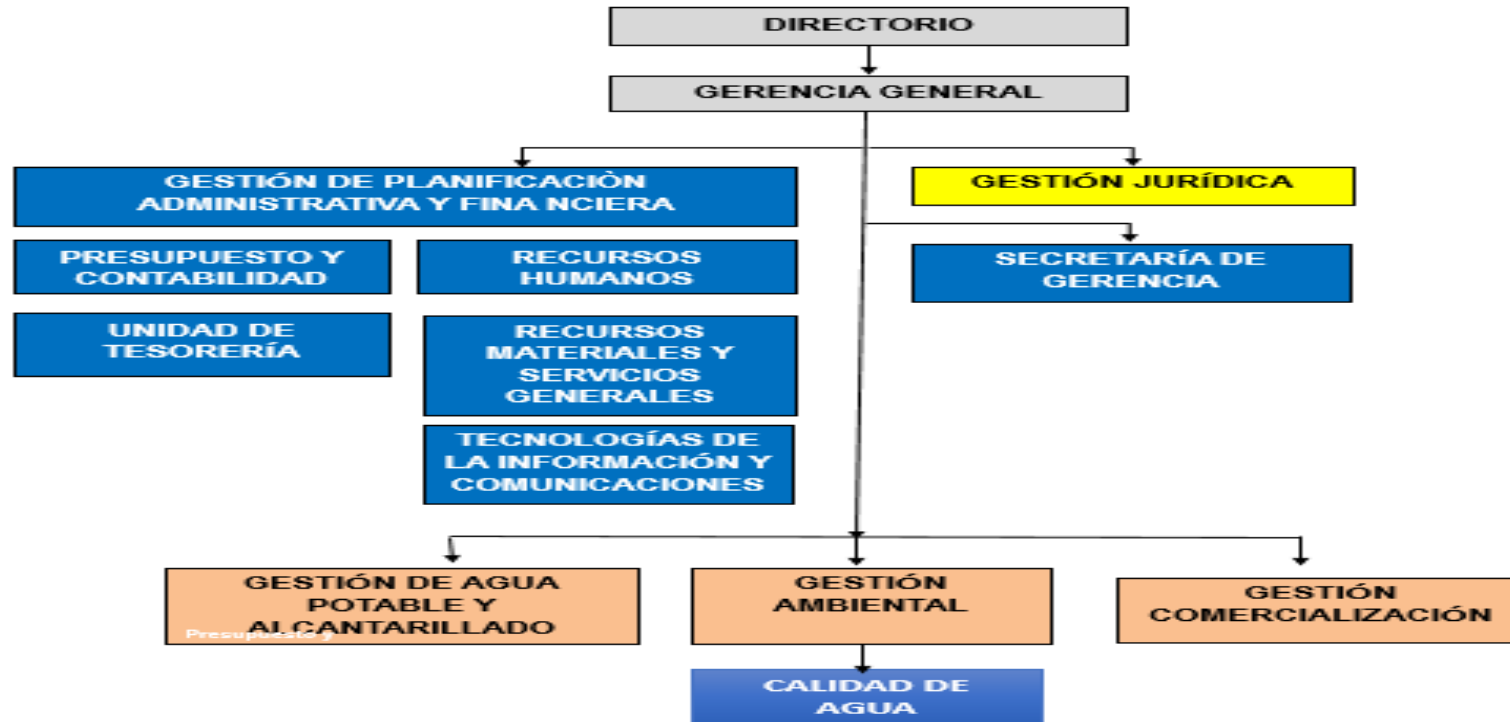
DIRECTORIO

GERENCIA GENERAL

GESTIÓN DE PLANIFICACIÒN ADMINISTRATIVA Y FINA NCIERA

GESTIÓN JURÍDICA

PRESUPUESTO Y CONTABILIDAD

RECURSOS HUMANOS

SECRETARÍA DE GERENCIA

UNIDAD DE TESORERÍA

RECURSOS MATERIALES Y SERVICIOS GENERALES

TECNOLOGÍAS DE LA INFORMACIÓN Y COMUNICACIONES

GESTIÓN DE AGUA POTABLE Y ALCANTARILLADO

Presupuesto y

GESTIÓN AMBIENTAL

GESTIÓN COMERCIALIZACIÓN

CALIDAD DE AGUA